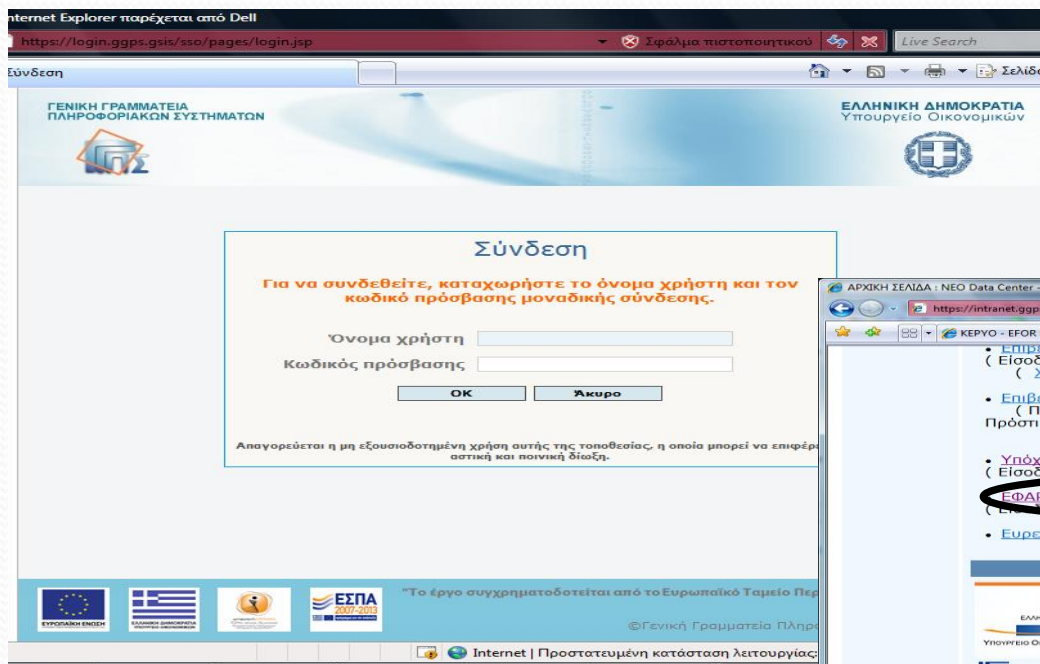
nternet Explorer παρέχεται από Dell

https://login.ggps.gsis/sso/pages/login.jsp

Σφάλμα πιστοποιητικού

Live Search

Σύνδεση

Σελίδ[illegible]

ΓΕΝΙΚΗ ΓΡΑΜΜΑΤΕΙΑ ΠΛΗΡΟΦΟΡΙΑΚΩΝ ΣΥΣΤΗΜΑΤΩΝ

ΕΛΛΗΝΙΚΗ ΔΗΜΟΚΡΑΤΙΑ
Υπουργείο Οικονομικών

Σύνδεση

Για να συνδεθείτε, καταχωρήστε το όνομα χρήστη και τον κωδικό πρόσβασης μοναδικής σύνδεσης.

Όνομα χρήστη

Κωδικός πρόσβασης

OK

Άκυρο

Απαγορεύεται η μη εξουσιοδοτημένη χρήση αυτής της τοποθεσίας, η οποία μπορεί να επιφέρ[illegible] αστική και ποινική δίωξη.

ΑΡΧΙΚΗ ΣΕΛΙΔΑ : ΝΕΟ Data Center -

https://intranet.ggp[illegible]

KEPYO - EFOR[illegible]

Επιβ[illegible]
( Είσοδ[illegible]
( Χ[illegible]

Επιβ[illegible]
( Π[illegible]
Πρόστι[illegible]

Υπόχ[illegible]
( Είσοδ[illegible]

ΕΦΑΡ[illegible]

Ευρε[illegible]

ΕΥΡΩΠΑΪΚΗ ΕΝΩΣΗ

ΕΛΛΗΝΙΚΗ ΔΗΜΟΚΡΑΤΙΑ

ΕΣΠΑ 2007-2013

"Το έργο συγχρηματοδοτείται από το Ευρωπαϊκό Ταμείο Περ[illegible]

©Γενική Γραμματεία Πληρο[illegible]

Internet | Προστατευμένη κατάσταση λειτουργίας: